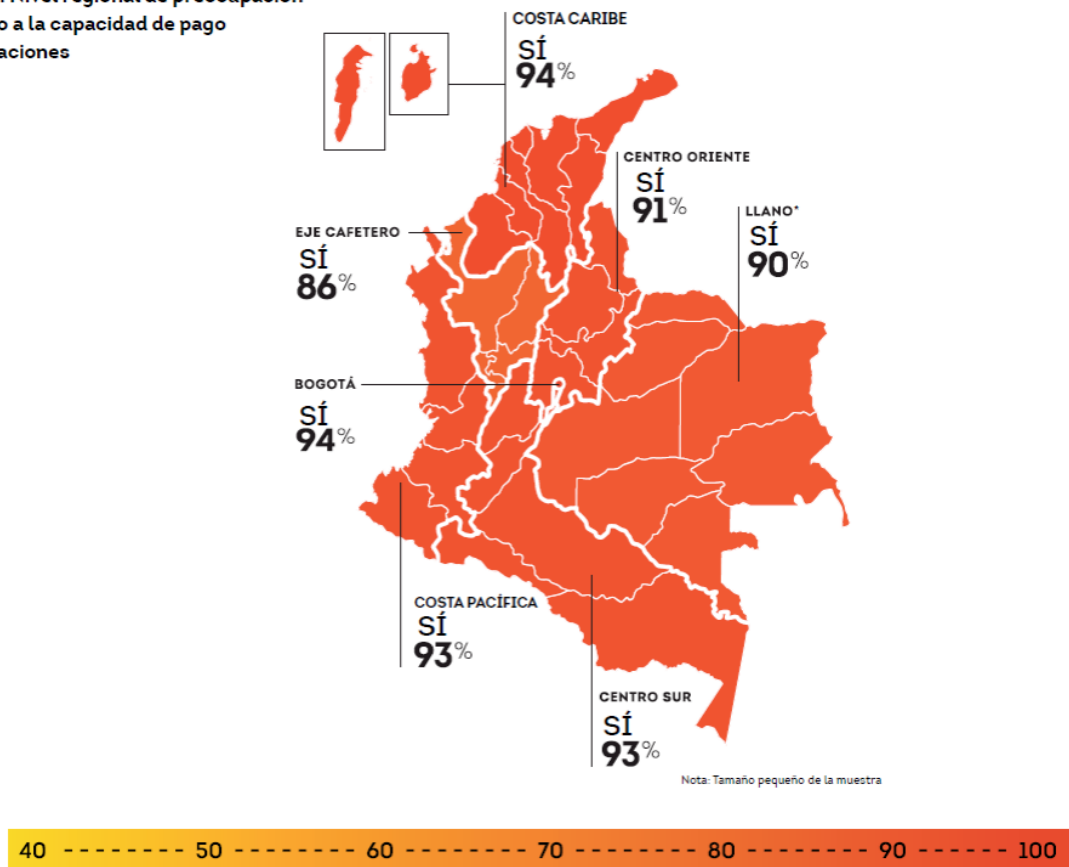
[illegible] regional de preocupación
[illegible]o a la capacidad de pago
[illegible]aciones

COSTA CARIBE
SÍ
94%

CENTRO ORIENTE
SÍ
91%

LLANO*
SÍ
90%

EJE CAFETERO
SÍ
86%

BOGOTÁ
SÍ
94%

COSTA PACÍFICA
SÍ
93%

CENTRO SUR
SÍ
93%

Nota: Tamaño pequeño de la muestra

40 - - - - - - - - 50 - - - - - - - - 60 - - - - - - - - 70 - - - - - - - - 80 - - - - - - - - 90 - - - - - - 100